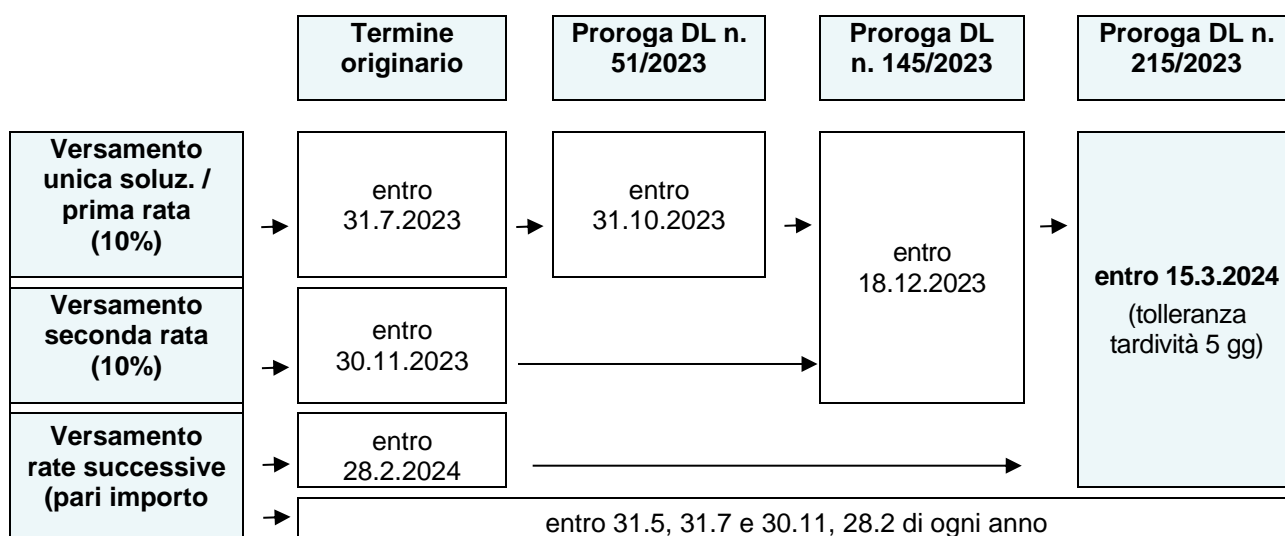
Termine originario

Proroga DL n. 51/2023

Proroga DL n. 145/2023

Proroga DL n. 215/2023

Versamento unica soluz. / prima rata (10%)

entro 31.7.2023

entro 31.10.2023

entro 18.12.2023

entro 15.3.2024
(tolleranza tardività 5 gg)

Versamento seconda rata (10%)

entro 30.11.2023

Versamento rate successive (pari importo

entro 28.2.2024

entro 31.5, 31.7 e 30.11, 28.2 di ogni anno